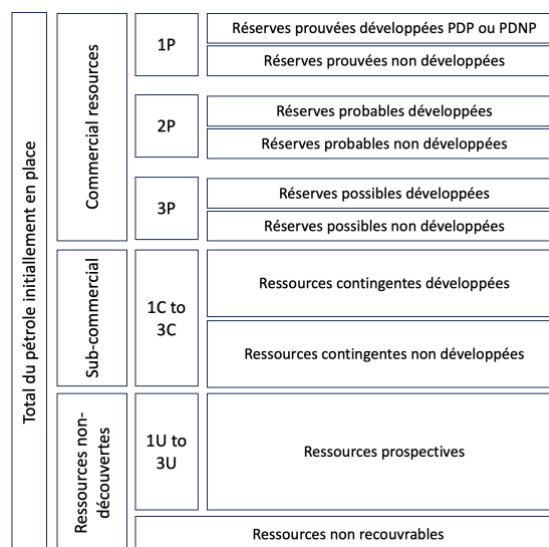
Total du pétrole initiallement en place

Commercial resources

1P

Réserves prouvées développées PDP ou PDNP

Réserves prouvées non développées

2P

Réserves probables développées

Réserves probables non développées

3P

Réserves possibles développées

Réserves possibles non développées

Sub-commercial

1C to 3C

Ressources contingentes développées

Ressources contingentes non développées

Ressources non-découvertes

1U to 3U

Ressources prospectives

Ressources non recouvrables